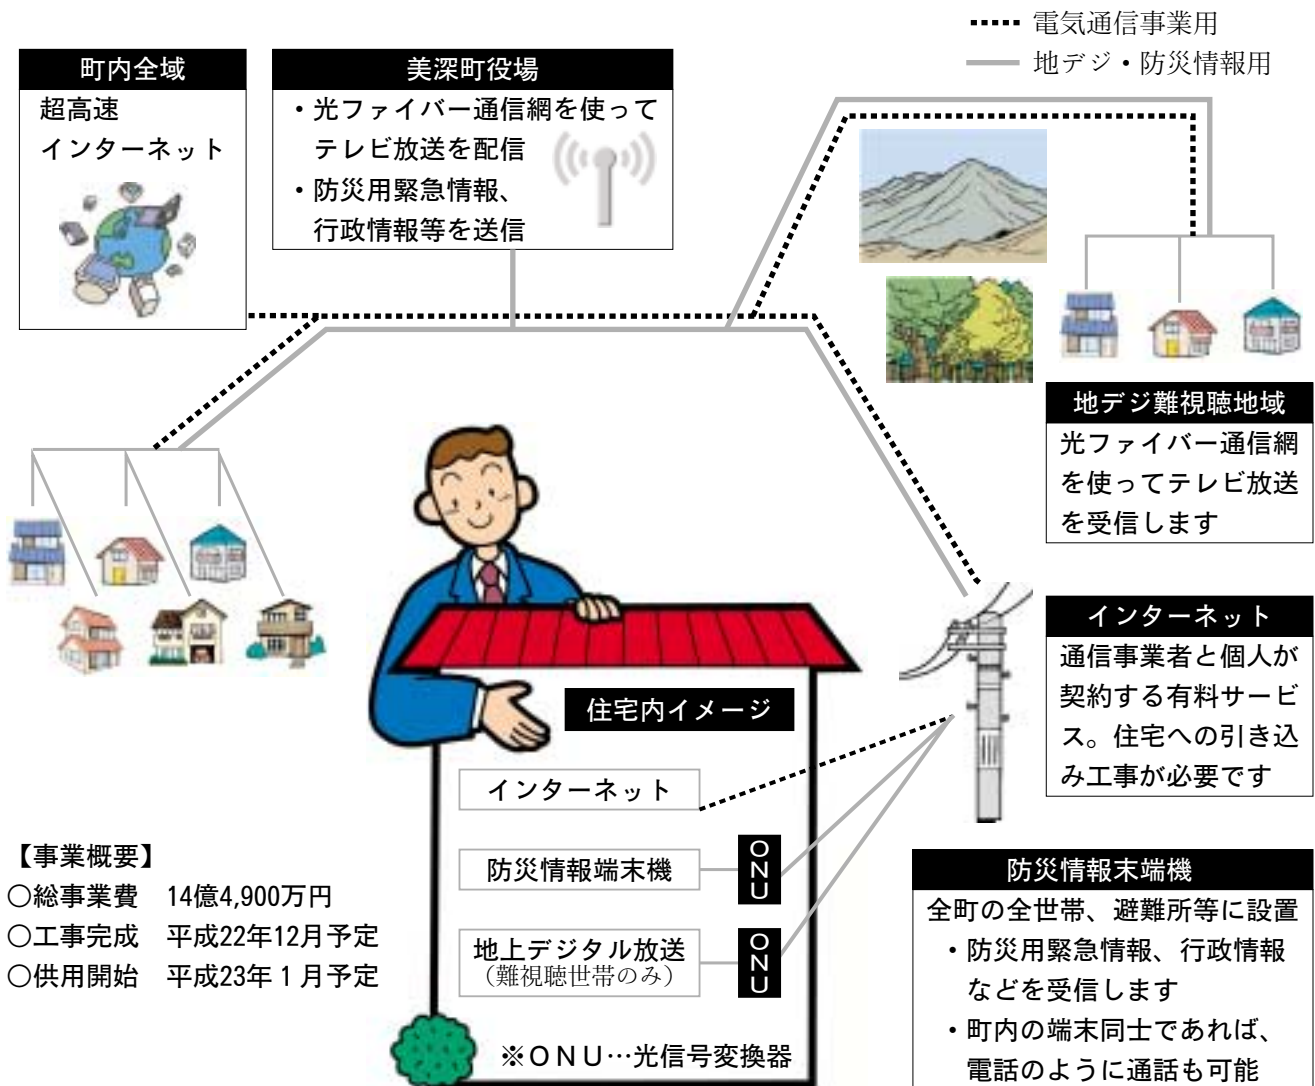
電気通信事業用
地デジ・防災情報用

町内全域
超高速
インターネット

美深町役場
・光ファイバー通信網を使ってテレビ放送を配信
・防災用緊急情報、行政情報等を送信

地デジ難視聴地域
光ファイバー通信網を使ってテレビ放送を受信します

インターネット
通信事業者と個人が契約する有料サービス。住宅への引き込み工事が必要です

住宅内イメージ
インターネット
防災情報端末機
ONU
地上デジタル放送
（難視聴世帯のみ）
ONU
※ONU…光信号変換器

【事業概要】
○総事業費　14億4,900万円
○工事完成　平成22年12月予定
○供用開始　平成23年1月予定

防災情報末端機
全町の全世帯、避難所等に設置
・防災用緊急情報、行政情報などを受信します
・町内の端末同士であれば、電話のように通話も可能